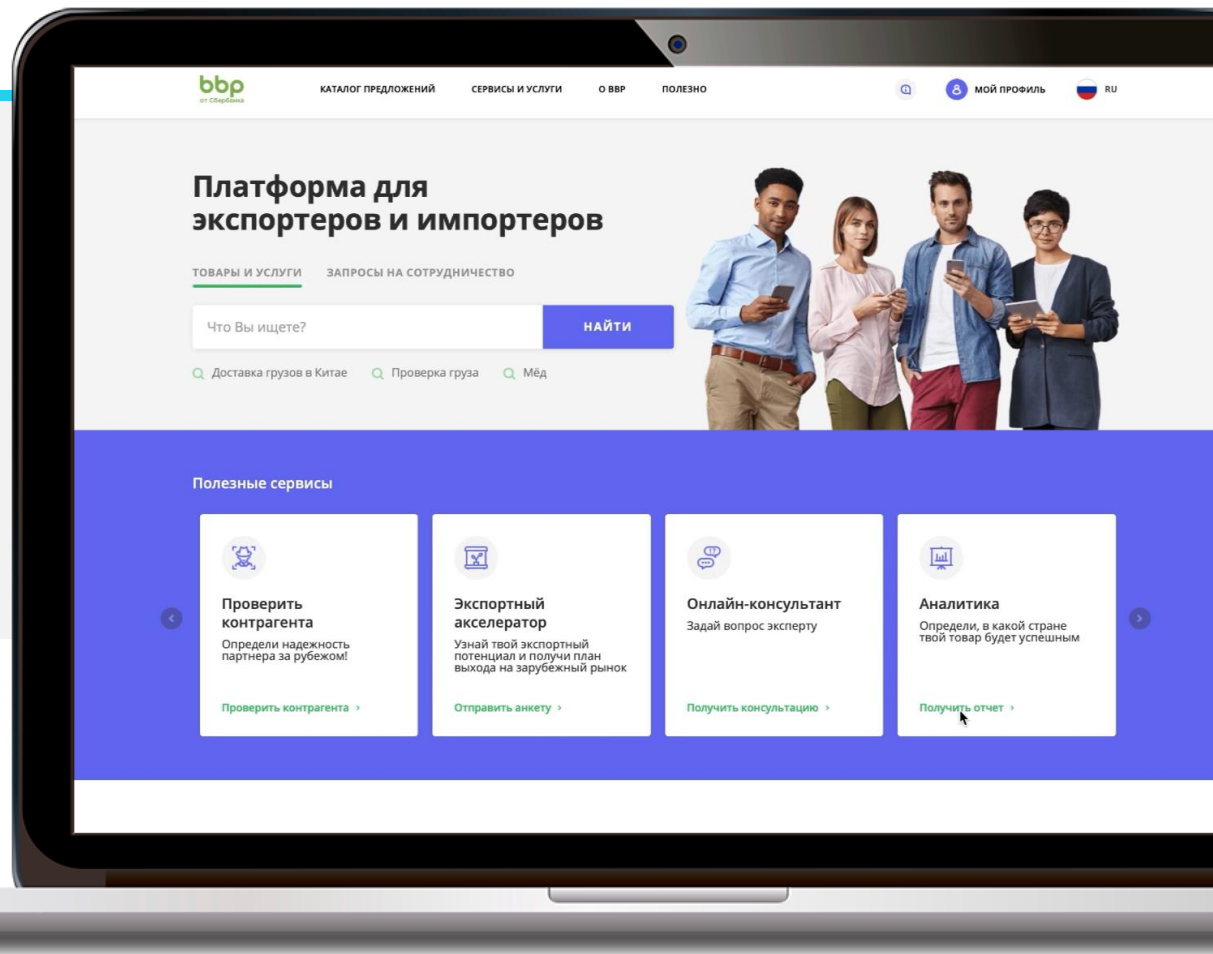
bbp
от Сбербанка

КАТАЛОГ ПРЕДЛОЖЕНИЙ   СЕРВИСЫ И УСЛУГИ   О BBP   ПОЛЕЗНО   МОЙ ПРОФИЛЬ   RU

Платформа для экспортеров и импортеров

ТОВАРЫ И УСЛУГИ   ЗАПРОСЫ НА СОТРУДНИЧЕСТВО

Что Вы ищете?   НАЙТИ

Доставка грузов в Китае   Проверка груза   Мёд

Полезные сервисы

Проверить контрагента
Определи надежность партнера за рубежом!
Проверить контрагента ›

Экспортный акселератор
Узнай твой экспортный потенциал и получи план выхода на зарубежный рынок
Отправить анкету ›

Онлайн-консультант
Задай вопрос эксперту
Получить консультацию ›

Аналитика
Определи, в какой стране твой товар будет успешным
Получить отчет ›